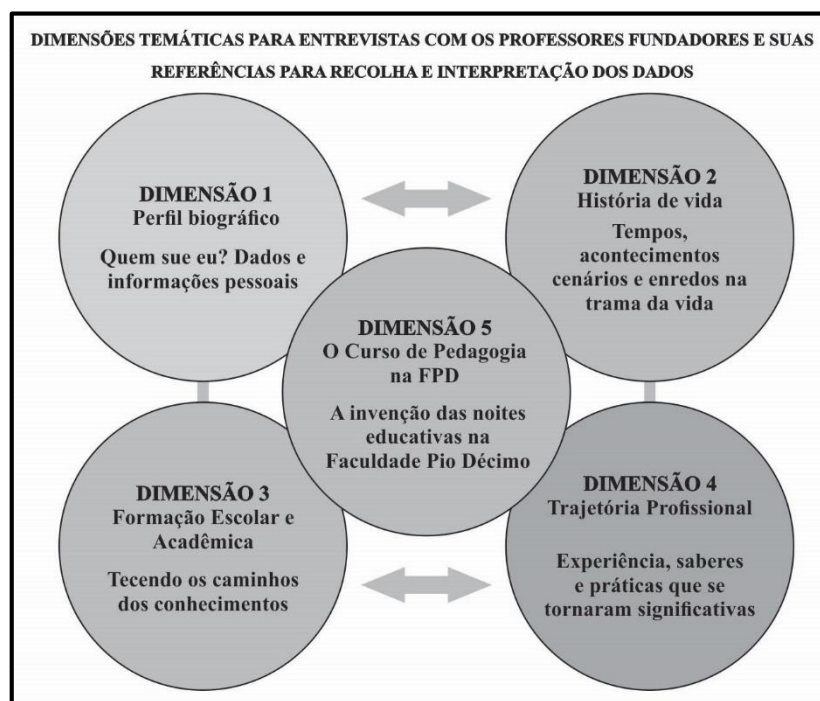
DIMENSÕES TEMÁTICAS PARA ENTREVISTAS COM OS PROFESSORES FUNDADORES E SUAS REFERÊNCIAS PARA RECOLHA E INTERPRETAÇÃO DOS DADOS

DIMENSÃO 1
Perfil biográfico

Quem sue eu? Dados e informações pessoais

DIMENSÃO 2
História de vida

Tempos, acontecimentos cenários e enredos na trama da vida

DIMENSÃO 5
O Curso de Pedagogia na FPD

A invenção das noites educativas na Faculdade Pio Décimo

DIMENSÃO 3
Formação Escolar e Acadêmica

Tecendo os caminhos dos conhecimentos

DIMENSÃO 4
Trajetória Profissional

Experiência, saberes e práticas que se tornaram significativas